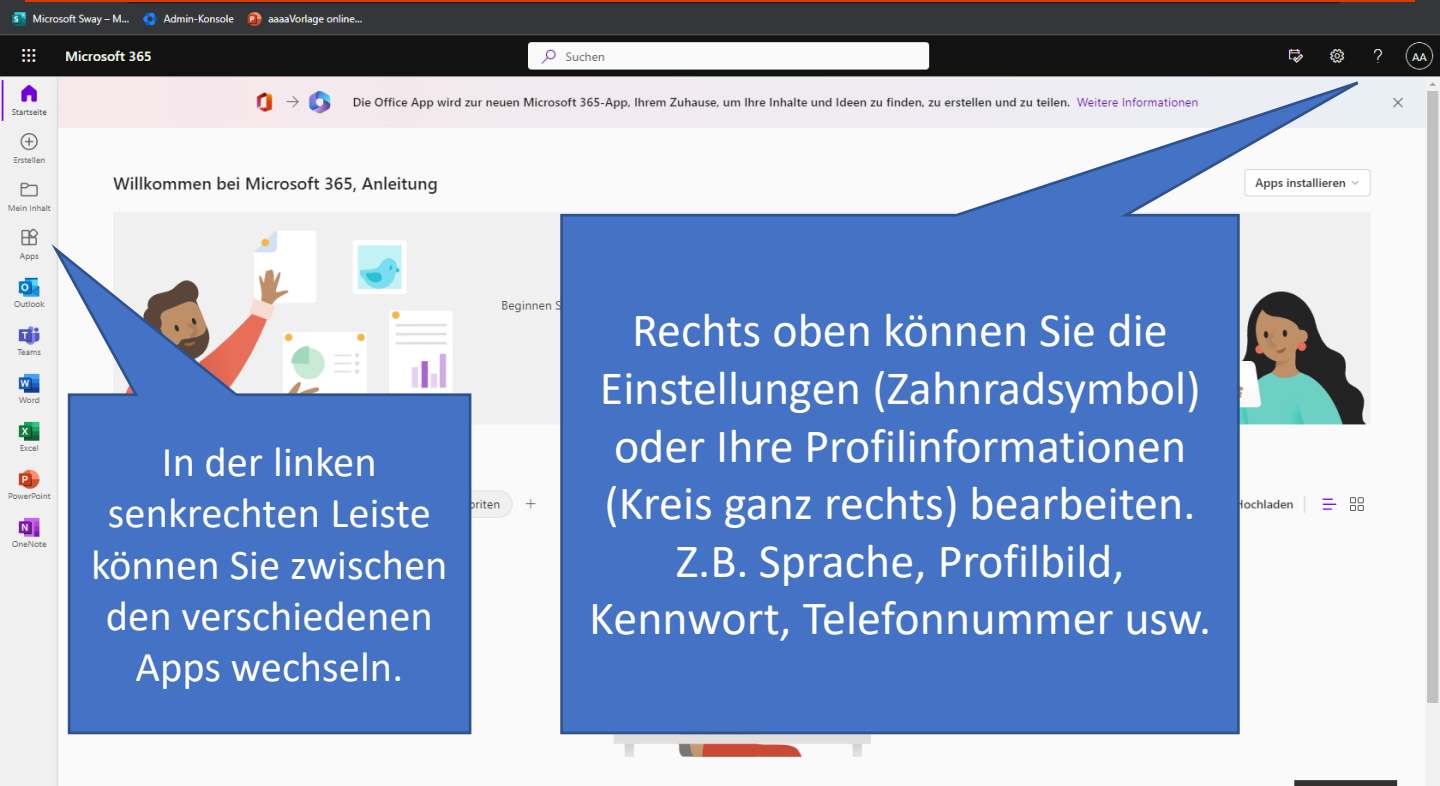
Microsoft Sway – M... Admin-Konsole aaaaVorlage online...

Microsoft 365

Suchen

AA

Die Office App wird zur neuen Microsoft 365-App, Ihrem Zuhause, um Ihre Inhalte und Ideen zu finden, zu erstellen und zu teilen. Weitere Informationen

Startseite

Erstellen

Mein Inhalt

Apps

Outlook

Teams

Word

Excel

PowerPoint

OneNote

Willkommen bei Microsoft 365, Anleitung

Apps installieren

Beginnen S

riten

Hochladen

In der linken senkrechten Leiste können Sie zwischen den verschiedenen Apps wechseln.

Rechts oben können Sie die Einstellungen (Zahnradsymbol) oder Ihre Profilinformationen (Kreis ganz rechts) bearbeiten. Z.B. Sprache, Profilbild, Kennwort, Telefonnummer usw.